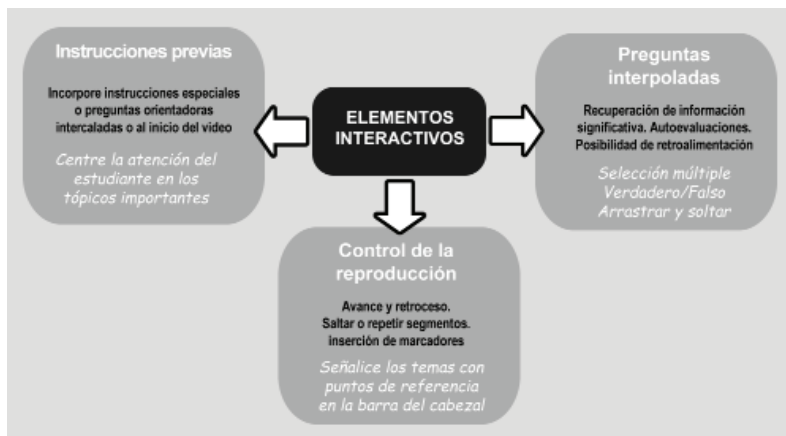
ELEMENTOS INTERACTIVOS

Instrucciones previas

Incorpore instrucciones especiales o preguntas orientadoras intercaladas o al inicio del video

Centre la atención del estudiante en los tópicos importantes

Preguntas interpoladas

Recuperación de información significativa. Autoevaluaciones. Posibilidad de retroalimentación

Selección múltiple
Verdadero/Falso
Arrastrar y soltar

Control de la reproducción

Avance y retroceso. Saltar o repetir segmentos. inserción de marcadores

Señalice los temas con puntos de referencia en la barra del cabezal